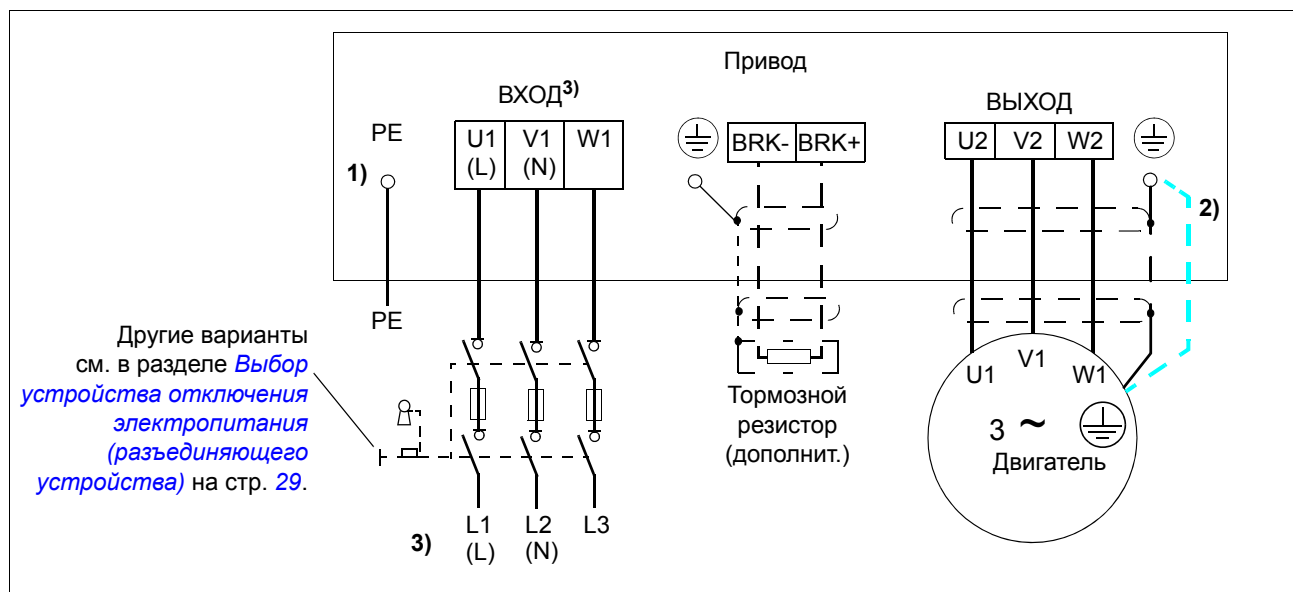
Привод

ВХОД$^{3)}$

ВЫХОД

PE

1)

| U1 (L) | V1 (N) | W1 |
|---|---|---|

| BRK- | BRK+ |
|---|---|

| U2 | V2 | W2 |
|---|---|---|

2)

PE

Другие варианты см. в разделе *Выбор устройства отключения электропитания (разъединяющего устройства)* на стр. *29*.

Тормозной резистор (дополнит.)

U1 V1 W1

3 ~

Двигатель

L1 (L) L2 (N) L3

3)